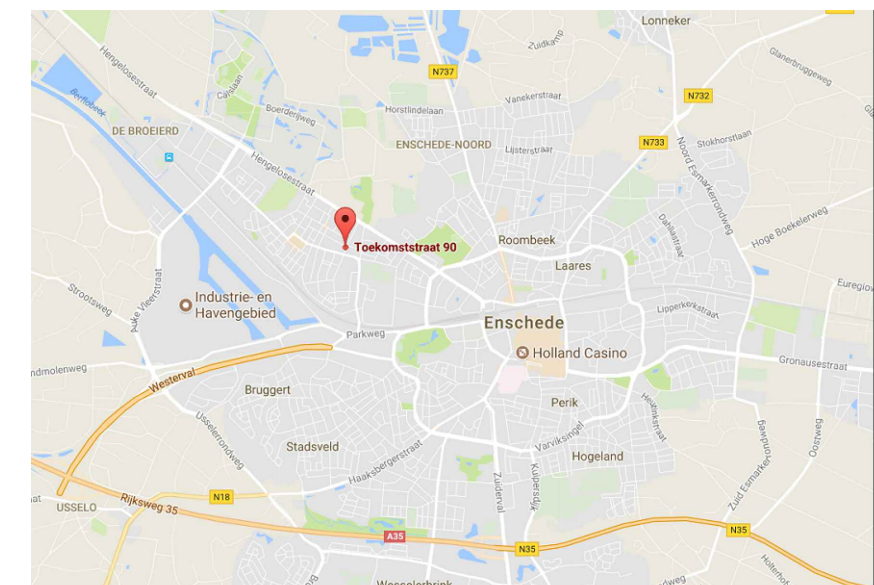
Lonneker
Zuidkamp
N737
Glanerbruggeweg
Berflobeek
Hengelosestraat
Vanekerstraat
N732
Canalaan
Boerderijweg
Horstlindelaan
DE BROEIERD
ENSCHEDE-NOORD
Lijsterstraat
N733
Stokhorstlaan
Hengelosestraat
Noord Esmarkerrondweg
Hoge Boekelerweg
Toekomststraat 90
Roombeek
Dahliastraat
Laares
Euregio
Strootsweg
Auke Vleerstraat
Industrie- en Havengebied
Lipperkerkstraat
Enschede
Parkweg
Holland Casino
Gronausestraat
Windmolenweg
Westerval
Bruggert
Perik
Usselerrondweg
Varviksingel
Helmerhoek
Stadsveld
Haaksbergerstraat
Hogeland
Zuid Esmarkerrondweg
Oostweg
Zuiderval
Kuipersdijk
N18
USSELO
Rijksweg 35
A35
N35
N35
Wesselerbrink
Holterhof